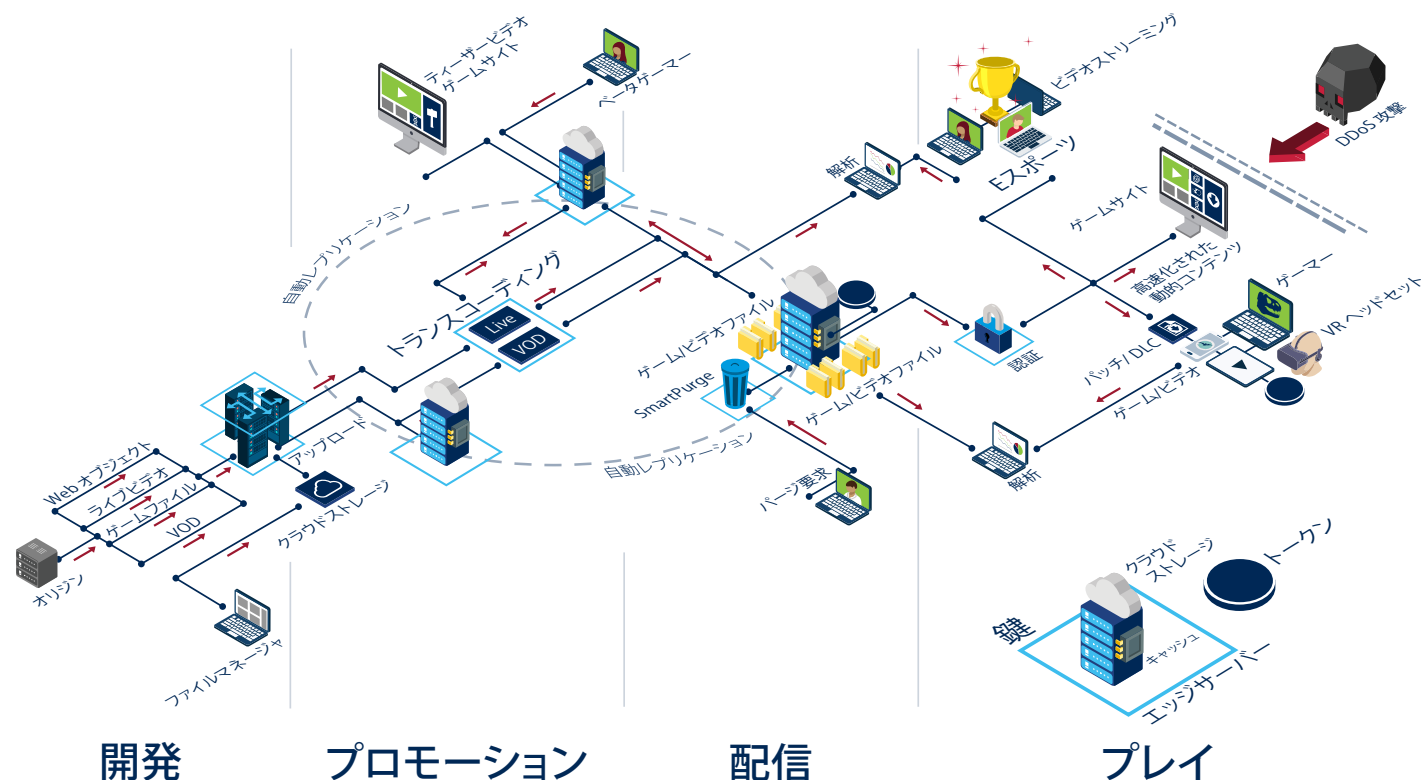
ティーザービデオ
ゲームサイト
ベータゲーマー
ビデオストリーミング
DDoS 攻撃
解析
Eスポーツ
ゲームサイト
高速化された
動的コンテンツ
ゲーマー
VR ヘッドセット
自動レプリケーション
トランスコーディング
Live
VOD
ゲーム/ビデオファイル
ゲーム/ビデオファイル
認証
パッチ/ DLC
ゲーム/ビデオ
SmartPurge
自動レプリケーション
Web オブジェクト
ライブビデオ
ゲームファイル
VOD
アップロード
クラウドストレージ
パージ要求
解析
オリジン
ファイルマネージャ
クラウド
ストレージ
トークン
鍵
キャッシュ
エッジサーバー
開発
プロモーション
配信
プレイ